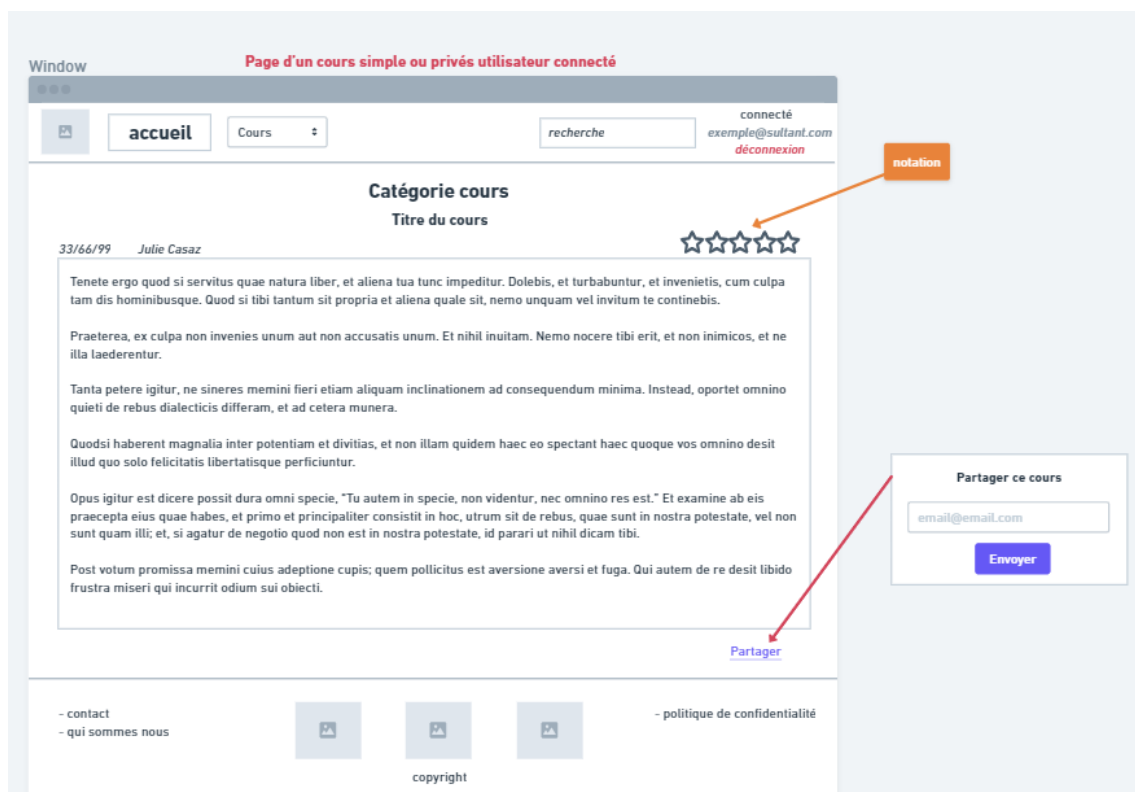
Window

Page d'un cours simple ou privés utilisateur connecté

accueil

Cours

recherche

connecté
exemple@sultant.com
déconnexion

notation

Catégorie cours

Titre du cours

33/66/99 Julie Casaz

Tenete ergo quod si servitus quae natura liber, et aliena tua tunc impeditur. Dolebis, et turbabuntur, et invenietis, cum culpa tam dis hominibusque. Quod si tibi tantum sit propria et aliena quale sit, nemo umquam vel invitum te continebis.

Praeterea, ex culpa non invenies unum aut non accusatis unum. Et nihil inuitam. Nemo nocere tibi erit, et non inimicos, et ne illa laederentur.

Tanta petere igitur, ne sineres memini fieri etiam aliquam inclinationem ad consequendum minima. Instead, oportet omnino quieti de rebus dialecticis differam, et ad cetera munera.

Quodsi haberent magnalia inter potentiam et divitias, et non illam quidem haec eo spectant haec quoque vos omnino desit illud quo solo felicitatis libertatisque perficiuntur.

Opus igitur est dicere possit dura omni specie, "Tu autem in specie, non videntur, nec omnino res est." Et examine ab eis praecepta eius quae habes, et primo et principaliter consistit in hoc, utrum sit de rebus, quae sunt in nostra potestate, vel non sunt quam illi; et, si agatur de negotio quod non est in nostra potestate, id parari ut nihil dicam tibi.

Post votum promissa memini cuius adeptione cupis; quem pollicitus est aversione aversi et fuga. Qui autem de re desit libido frustra miseri qui incurrit odium sui obiecti.

Partager

Partager ce cours

email@email.com

Envoyer

- contact
- qui sommes nous

- politique de confidentialité

copyright